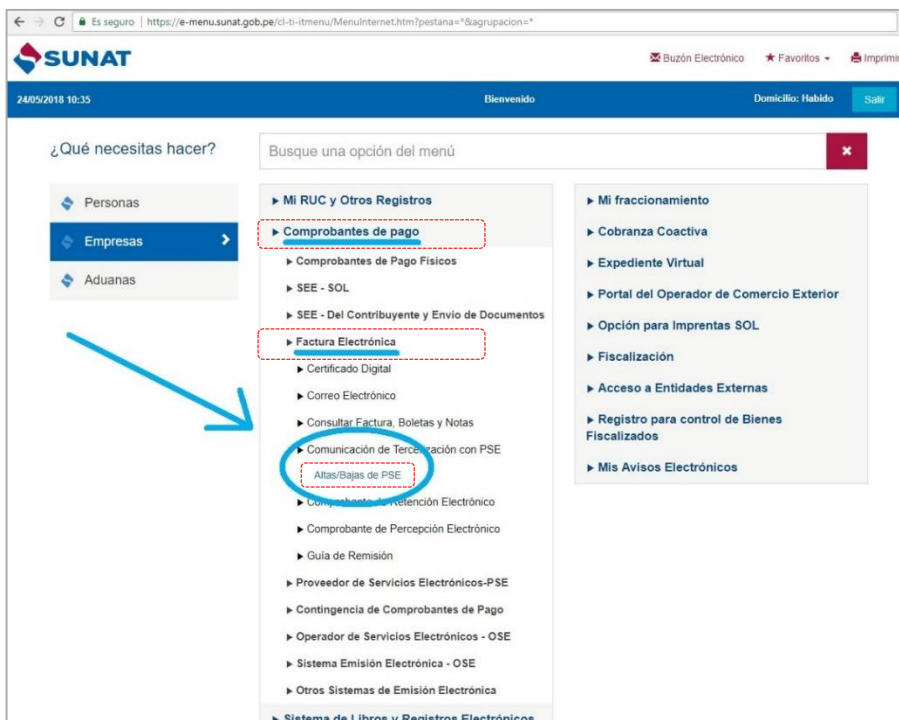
Es seguro | https://e-menu.sunat.gob.pe/cl-ti-itmenu/MenuInternet.htm?pestana=*&agrupacion=*

SUNAT

Buzón Electrónico ★ Favoritos Imprimi

24/05/2018 10:35 Bienvenido Domicilio: Habido Salir

¿Qué necesitas hacer?

Busque una opción del menú

Personas
Empresas
Aduanas

▸ Mi RUC y Otros Registros
▸ Comprobantes de pago
▸ Comprobantes de Pago Físicos
▸ SEE - SOL
▸ SEE - Del Contribuyente y Envio de Documentos
▸ Factura Electrónica
▸ Certificado Digital
▸ Correo Electrónico
▸ Consultar Factura, Boletas y Notas
▸ Comunicación de Tercerización con PSE
Altas/Bajas de PSE
▸ Comprobante de Retención Electrónico
▸ Comprobante de Percepción Electrónico
▸ Guía de Remisión
▸ Proveedor de Servicios Electrónicos-PSE
▸ Contingencia de Comprobantes de Pago
▸ Operador de Servicios Electrónicos - OSE
▸ Sistema Emisión Electrónica - OSE
▸ Otros Sistemas de Emisión Electrónica
▸ Sistema de Libros y Registros Electrónicos

▸ Mi fraccionamiento
▸ Cobranza Coactiva
▸ Expediente Virtual
▸ Portal del Operador de Comercio Exterior
▸ Opción para Imprentas SOL
▸ Fiscalización
▸ Acceso a Entidades Externas
▸ Registro para control de Bienes Fiscalizados
▸ Mis Avisos Electrónicos